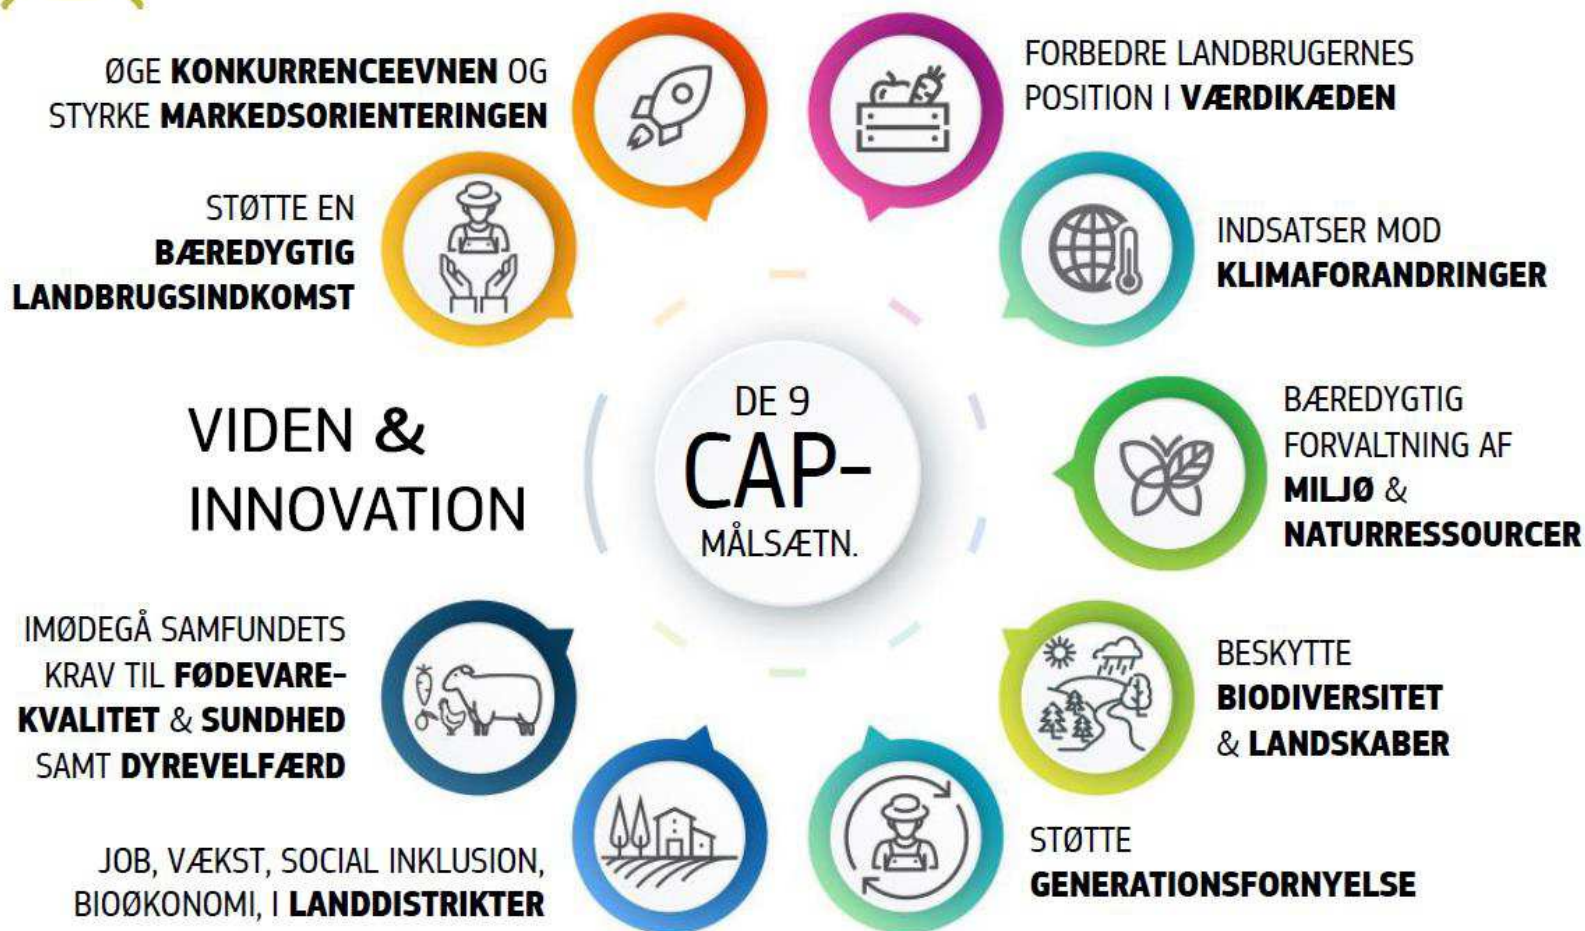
ØGE KONKURRENCEEVNEN OG STYRKE MARKEDSORIENTERINGEN

FORBEDRE LANDBRUGERNES POSITION I VÆRDIKÆDEN

STØTTE EN BÆREDYGTIG LANDBRUGSINDKOMST

INDSATSER MOD KLIMAFORANDRINGER

VIDEN & INNOVATION

DE 9 CAP-MÅLSÆTN.

BÆREDYGTIG FORVALTNING AF MILJØ & NATURRESSOURCER

IMØDEGÅ SAMFUNDETS KRAV TIL FØDEVAREKVALITET & SUNDHED SAMT DYREVELFÆRD

BESKYTTE BIODIVERSITET & LANDSKABER

JOB, VÆKST, SOCIAL INKLUSION, BIOØKONOMI, I LANDDISTRIKTER

STØTTE GENERATIONSFORNYELSE